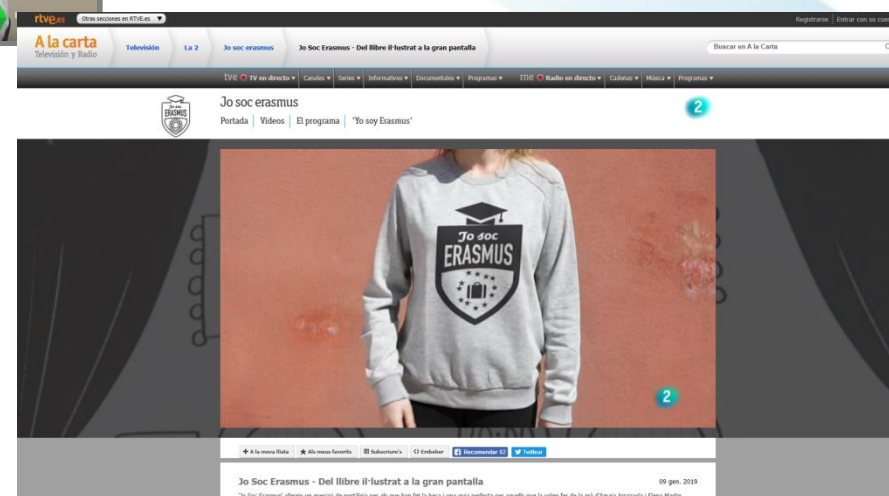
rtve.es Otras secciones en RTVE.es ▼

Registrarse | Entrar con su cue

A la carta
Televisión y Radio

Televisión La 2 Jo soc erasmus Jo Soc Erasmus - Del llibre il·lustrat a la gran pantalla

Buscar en A la Carta

tve TV en directo ▾ Canales ▾ Series ▾ Informativos ▾ Documentales ▾ Programas ▾ rne Radio en directo ▾ Cadenas ▾ Música ▾ Programas ▾

Jo soc ERASMUS

Jo soc erasmus
Portada | Videos | El programa | 'Yo soy Erasmus'

2

Jo soc ERASMUS

2

+ A la meva llista ★ Als meus favorits Subscriure's Embeber Recomendar Twittear

Jo Soc Erasmus - Del llibre il·lustrat a la gran pantalla

09 gen. 2019

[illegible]